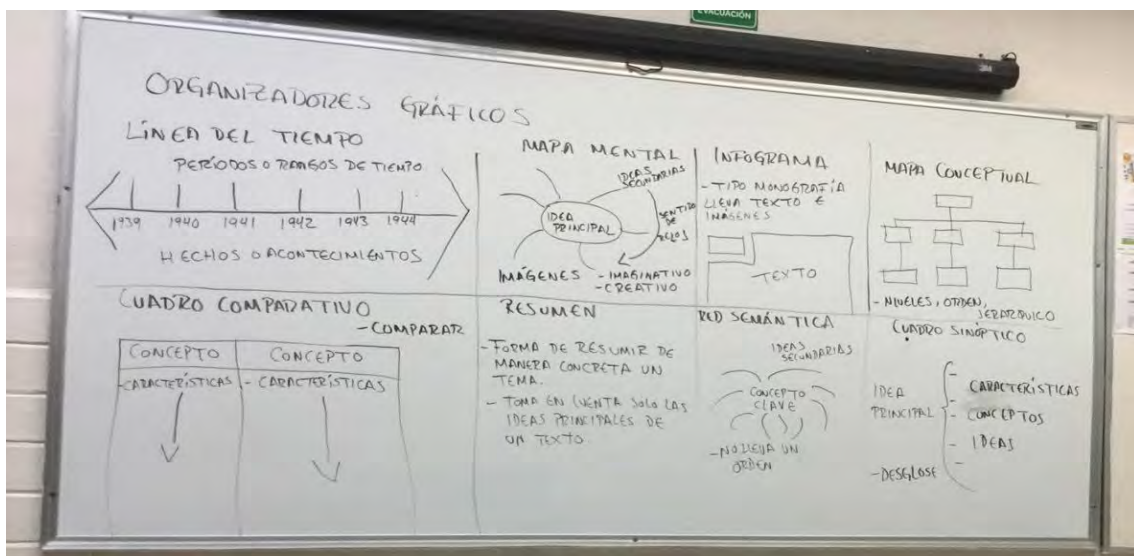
EVALUACIÓN

ORGANIZADORES GRÁFICOS

LINEA DEL TIEMPO

PERIODOS O RANGOS DE TIEMPO

1939 1940 1941 1942 1943 1944

HECHOS O ACONTECIMIENTOS

MAPA MENTAL

IDEAS SECUNDARIAS

IDEA PRINCIPAL

SENTIDO DE RELOJ

IMÁGENES - IMAGINATIVO - CREATIVO

INFOGRAMA

- TIPO MONOGRAFÍA LLEVA TEXTO E IMÁGENES

TEXTO

MAPA CONCEPTUAL

- NIVELES, ORDEN, JERÁRQUICO

CUADRO COMPARATIVO

- COMPARAR

| CONCEPTO | CONCEPTO |
|---|---|
| - CARACTERÍSTICAS | - CARACTERÍSTICAS |

RESUMEN

- FORMA DE RESUMIR DE MANERA CONCRETA UN TEMA.

- TOMA EN CUENTA SOLO LAS IDEAS PRINCIPALES DE UN TEXTO.

RED SEMÁNTICA

IDEAS SECUNDARIAS

CONCEPTO CLAVE

- NO LLEVA UN ORDEN

CUADRO SINÓPTICO

IDEA PRINCIPAL

- CARACTERÍSTICAS
- CONCEPTOS
- IDEAS
-

- DESGLOSE